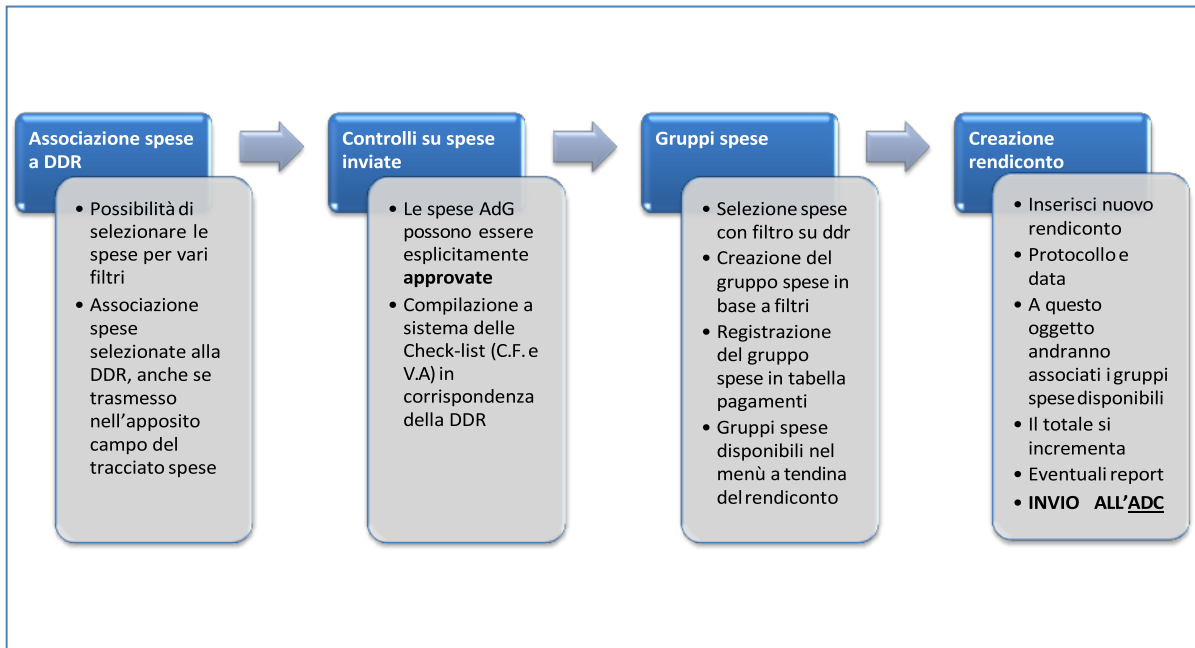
Associazione spese a DDR

• Possibilità di selezionare le spese per vari filtri
• Associazione spese selezionate alla DDR, anche se trasmesso nell'apposito campo del tracciato spese

Controlli su spese inviate

• Le spese AdG possono essere esplicitamente **approvate**
• Compilazione a sistema delle Check-list (C.F. e V.A) in corrispondenza della DDR

Gruppi spese

• Selezione spese con filtro su ddr
• Creazione del gruppo spese in base a filtri
• Registrazione del gruppo spese in tabella pagamenti
• Gruppi spese disponibili nel menù a tendina del rendiconto

Creazione rendiconto

• Inserisci nuovo rendiconto
• Protocollo e data
• A questo oggetto andranno associati i gruppi spese disponibili
• Il totale si incrementa
• Eventuali report
• **INVIO ALL'ADC**